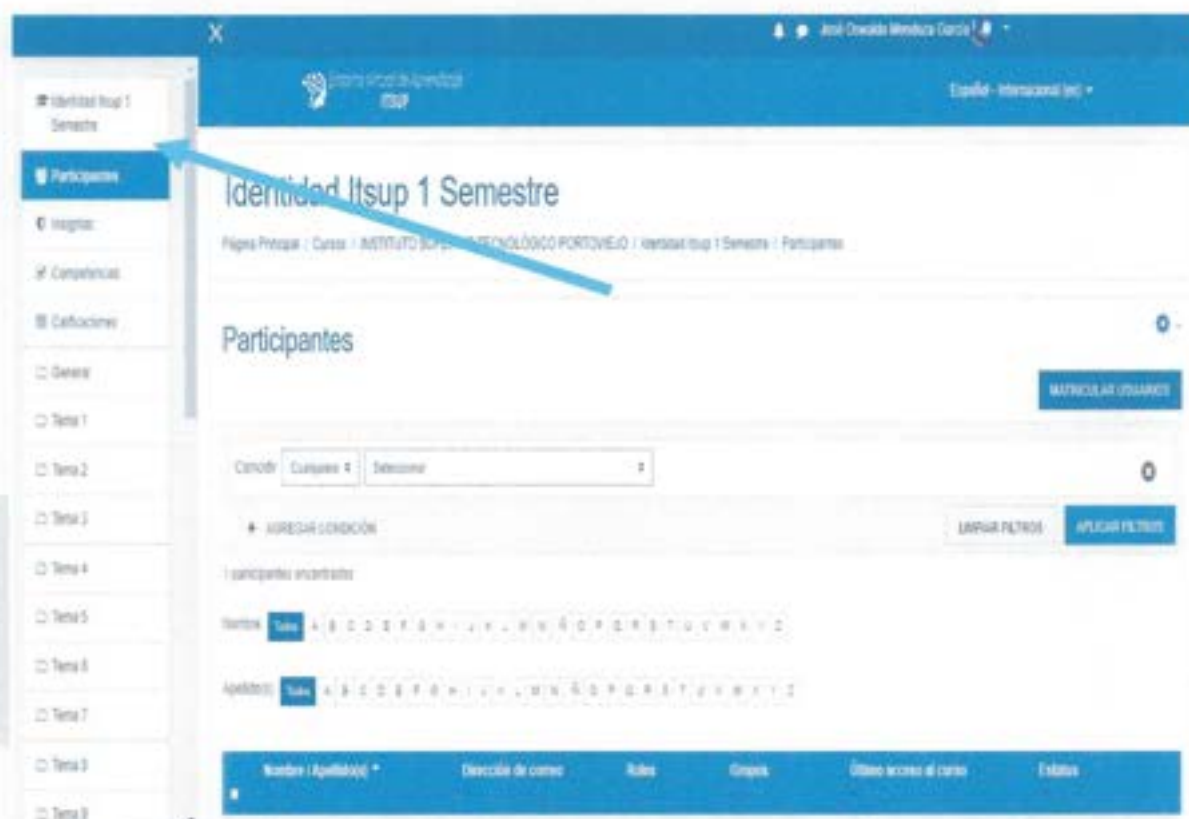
X

José Oswaldo Mendoza García

Sistema Virtual de Aprendizaje ITSUP

Español - Internacional (es)

Identidad Itsup 1 Semestre

Participantes

Insignias

Competencias

Calificaciones

General

Tema 1

Tema 2

Tema 3

Tema 4

Tema 5

Tema 6

Tema 7

Tema 8

Tema 9

Identidad Itsup 1 Semestre

Página Principal / Cursos / INSTITUTO SUPERIOR TECNOLÓGICO PORTOVIEJO / Identidad Itsup 1 Semestre / Participantes

Participantes

MATRICULAR USUARIOS

Coincidir Cualquiera Seleccionar

AGREGAR CONDICIÓN

LIMPIAR FILTROS

APLICAR FILTROS

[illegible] participantes encontrados

Nombre Todos A B C D E F G H I J K L M N Ñ O P Q R S T U V W X Y Z

Apellido(s) Todos A B C D E F G H I J K L M N Ñ O P Q R S T U V W X Y Z

| Nombre / Apellido(s) | Dirección de correo | Roles | Grupos | Último acceso al curso | Estatus |
|---|---|---|---|---|---|